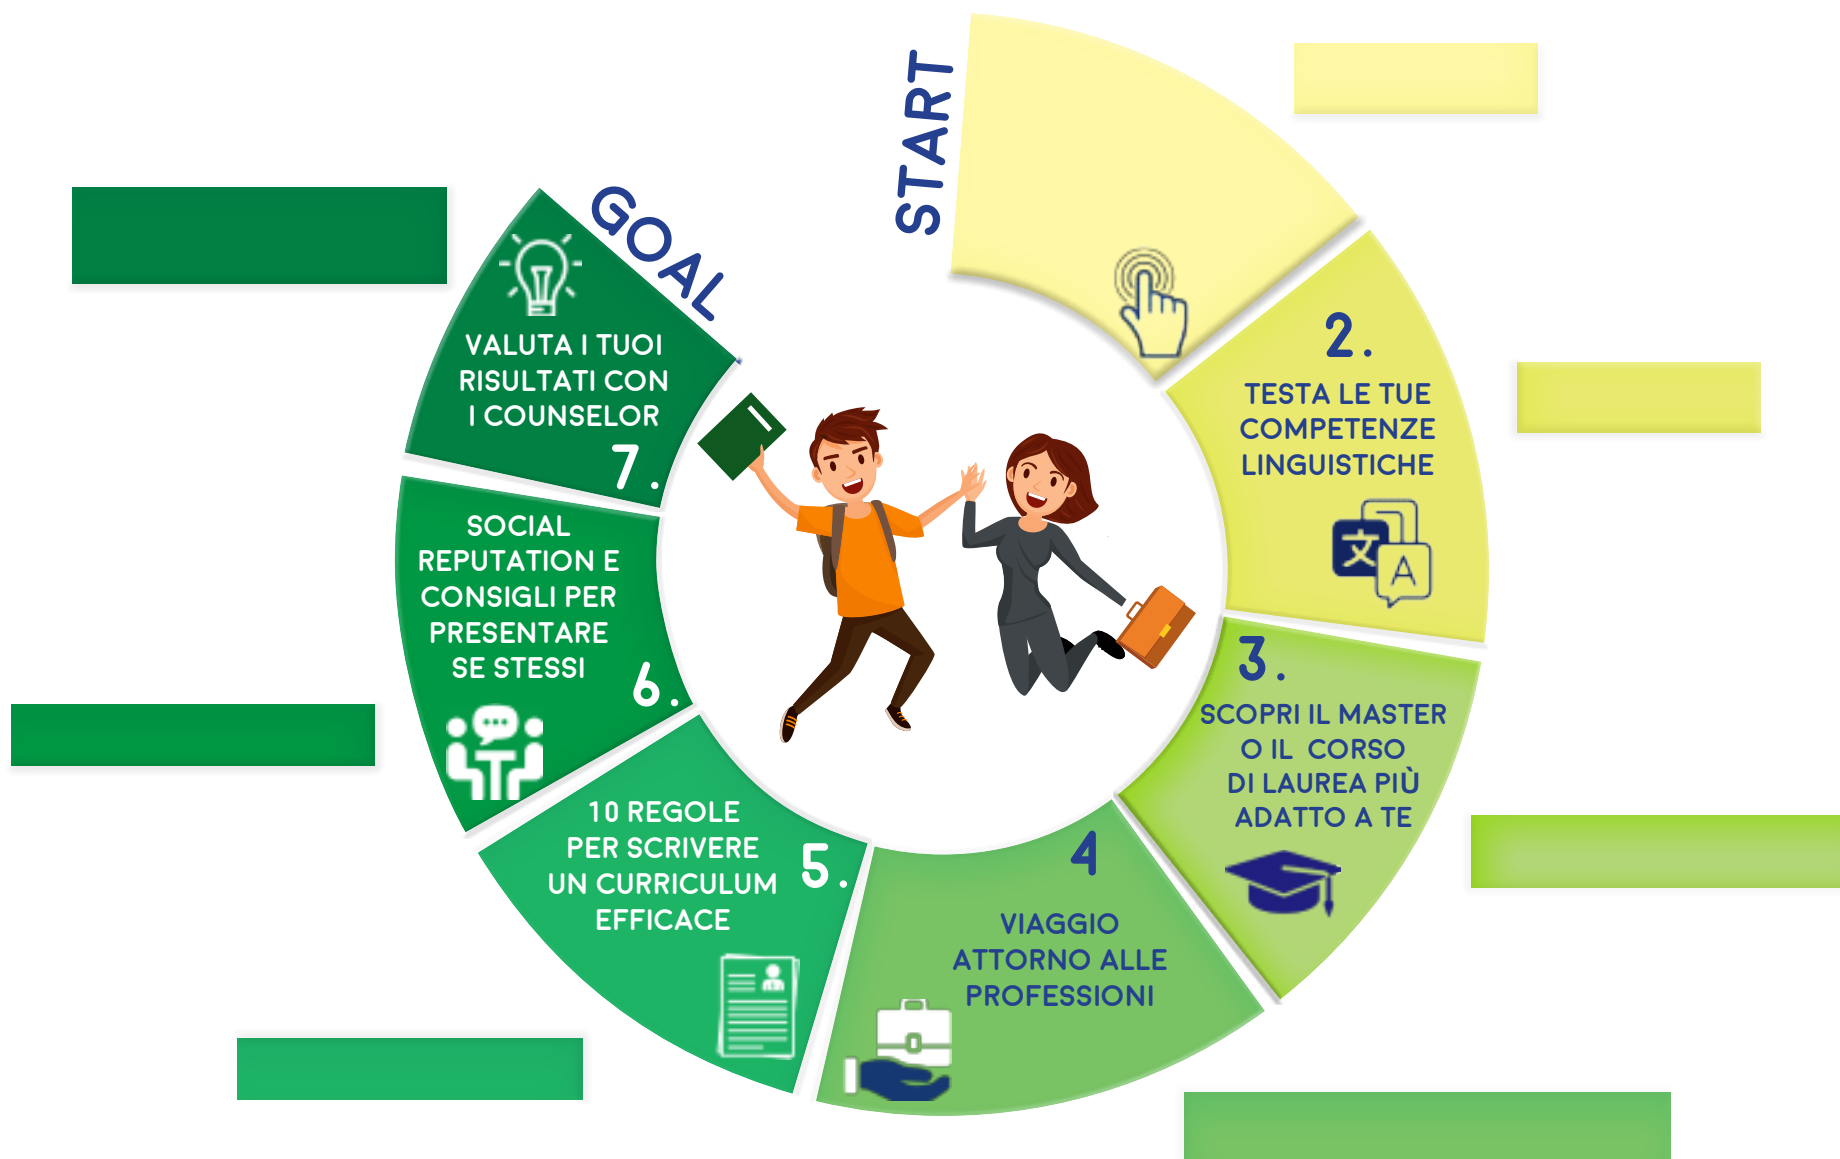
START

GOAL

VALUTA I TUOI RISULTATI CON I COUNSELOR

7.

2.

TESTA LE TUE COMPETENZE LINGUISTICHE

SOCIAL REPUTATION E CONSIGLI PER PRESENTARE SE STESSI

6.

3.

SCOPRI IL MASTER O IL CORSO DI LAUREA PIÙ ADATTO A TE

10 REGOLE PER SCRIVERE UN CURRICULUM EFFICACE

5.

4

VIAGGIO ATTORNO ALLE PROFESSIONI